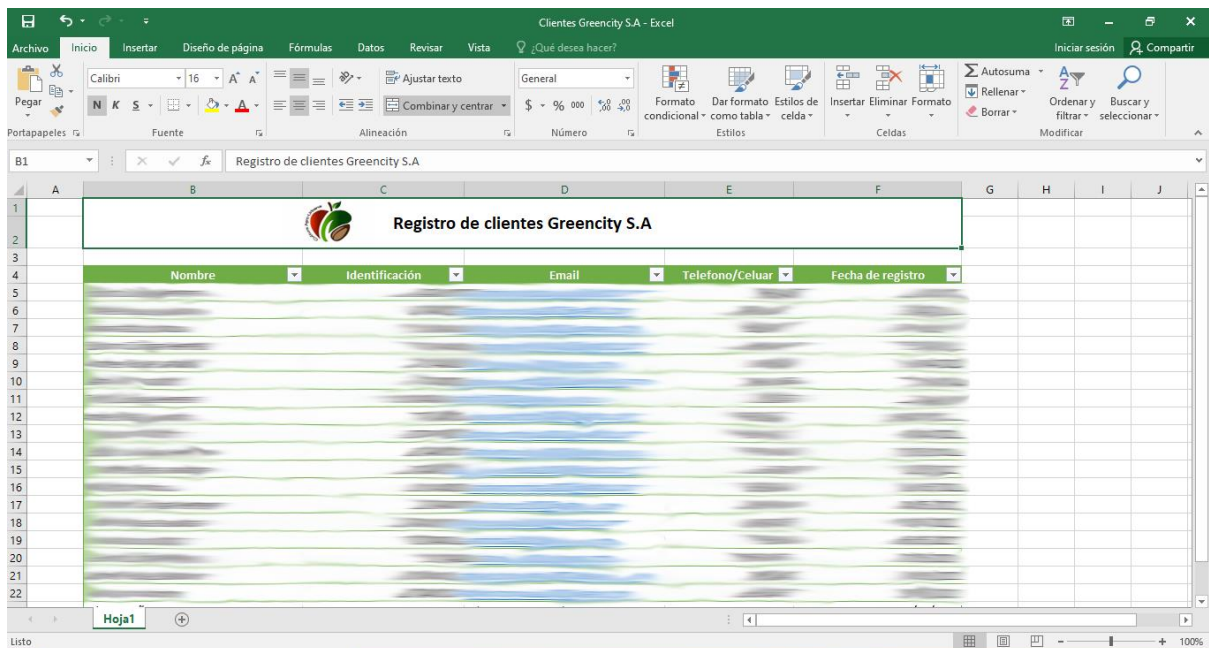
Clientes Greencity S.A - Excel

Archivo Inicio Insertar Diseño de página Fórmulas Datos Revisar Vista ¿Qué desea hacer? Iniciar sesión Compartir

Pegar Calibri 16 A A N K S Ajustar texto Combinar y centrar General $ % 000 Formato condicional Dar formato como tabla Estilos de celda Insertar Eliminar Formato Autosuma Rellenar Borrar Ordenar y filtrar Buscar y seleccionar

Portapapeles Fuente Alineación Número Estilos Celdas Modificar

B1 Registro de clientes Greencity S.A

A B C D E F G H I J

1
2

Registro de clientes Greencity S.A

3

| Nombre | Identificación | Email | Telefono/Celuar | Fecha de registro |
|---|---|---|---|---|
| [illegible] | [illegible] | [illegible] | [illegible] | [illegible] |

4 5 6 7 8 9 10 11 12 13 14 15 16 17 18 19 20 21 22

Hoja1

Listo 100%